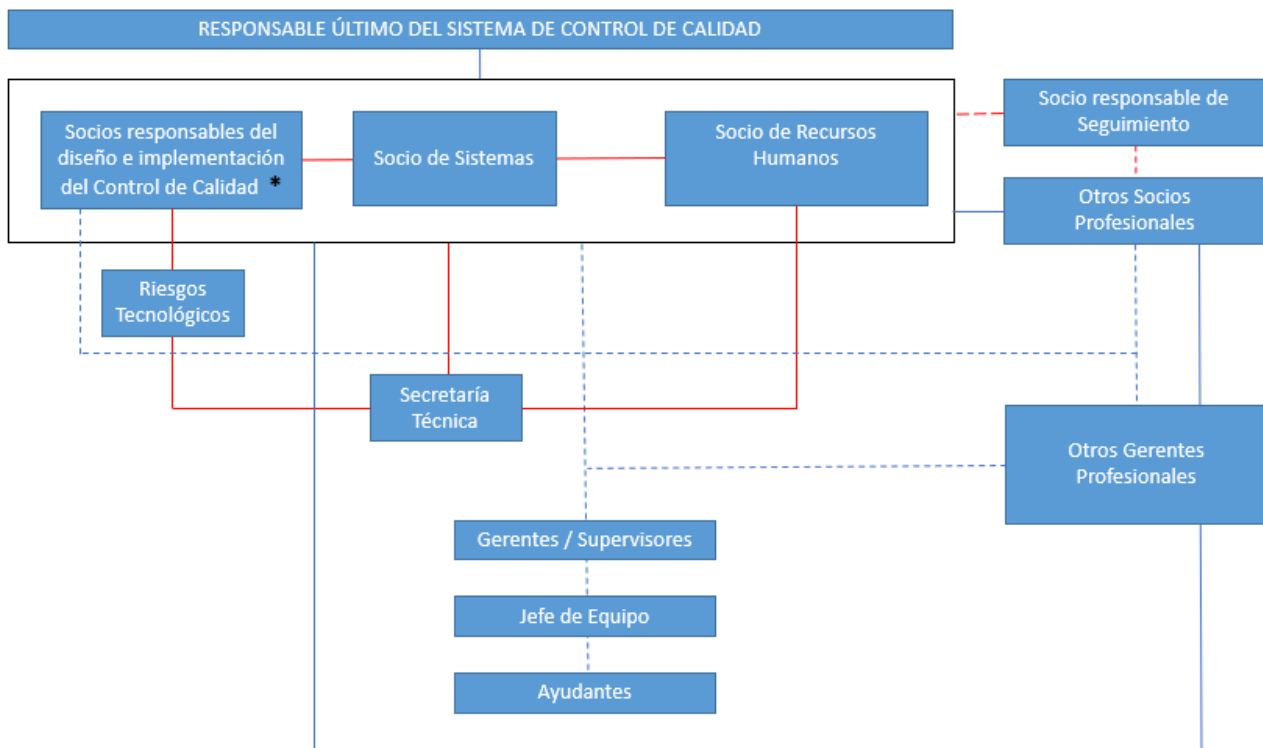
RESPONSABLE ÚLTIMO DEL SISTEMA DE CONTROL DE CALIDAD

Socios responsables del diseño e implementación del Control de Calidad *

Socio de Sistemas

Socio de Recursos Humanos

Socio responsable de Seguimiento

Otros Socios Profesionales

Riesgos Tecnológicos

Secretaría Técnica

Otros Gerentes Profesionales

Gerentes / Supervisores

Jefe de Equipo

Ayudantes